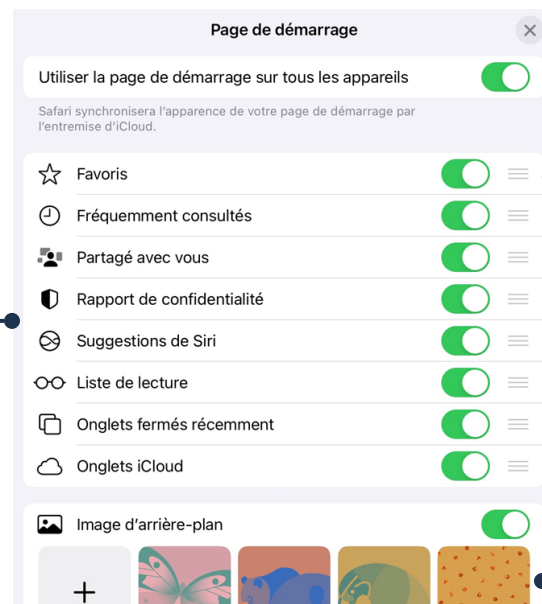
Page de démarrage

Utiliser la page de démarrage sur tous les appareils

Safari synchronisera l'apparence de votre page de démarrage par l'entremise d'iCloud.

Favoris

Fréquemment consultés

Partagé avec vous

Rapport de confidentialité

Suggestions de Siri

Liste de lecture

Onglets fermés récemment

Onglets iCloud

Image d'arrière-plan

+